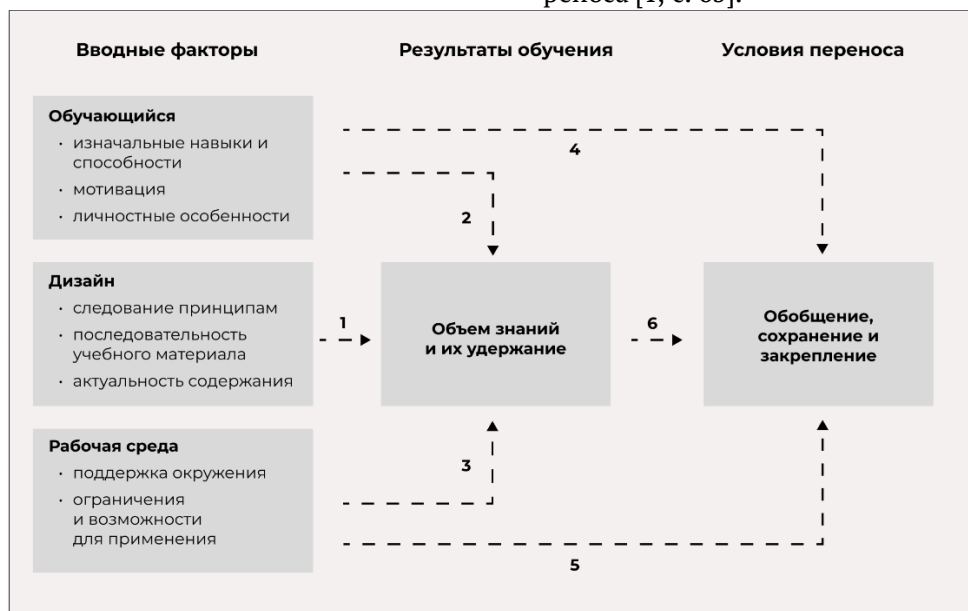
реноса [1, с. 65].

Вводные факторы

Результаты обучения

Условия переноса

Обучающийся
· изначальные навыки и способности
· мотивация
· личностные особенности

Дизайн
· следование принципам
· последовательность учебного материала
· актуальность содержания

Рабочая среда
· поддержка окружения
· ограничения и возможности для применения

4

2

1

Объем знаний и их удержание

6

Обобщение, сохранение и закрепление

3

5